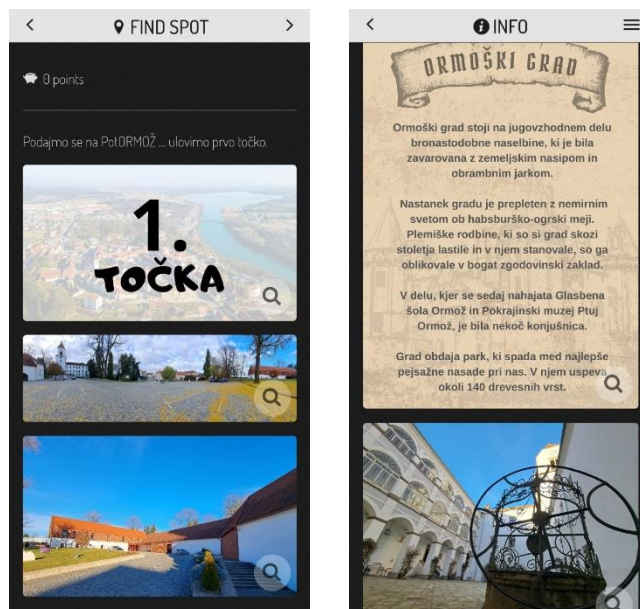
<

FIND SPOT

>

0 points

Podajmo se na PotORMOŽ ... ulovimo prvo točko.

1. TOČKA

<

INFO

ORMOŠKI GRAD

Ormoški grad stoji na jugovzhodnem delu bronastodobne naselbine, ki je bila zavarovana z zemeljskim nasipom in obrambnim jarkom.

Nastanek gradu je prepleten z nemirnim svetom ob habsburško-ogrski meji. Plemiške rodbine, ki so si grad skozi stoletja lastile in v njem stanovale, so ga oblikovale v bogat zgodovinski zaklad.

V delu, kjer se sedaj nahajata Glasbena šola Ormož in Pokrajinski muzej Ptuj Ormož, je bila nekoč konjušnica.

Grad obdaja park, ki spada med najlepše pejsažne nasade pri nas. V njem uspeva okoli 140 drevesnih vrst.